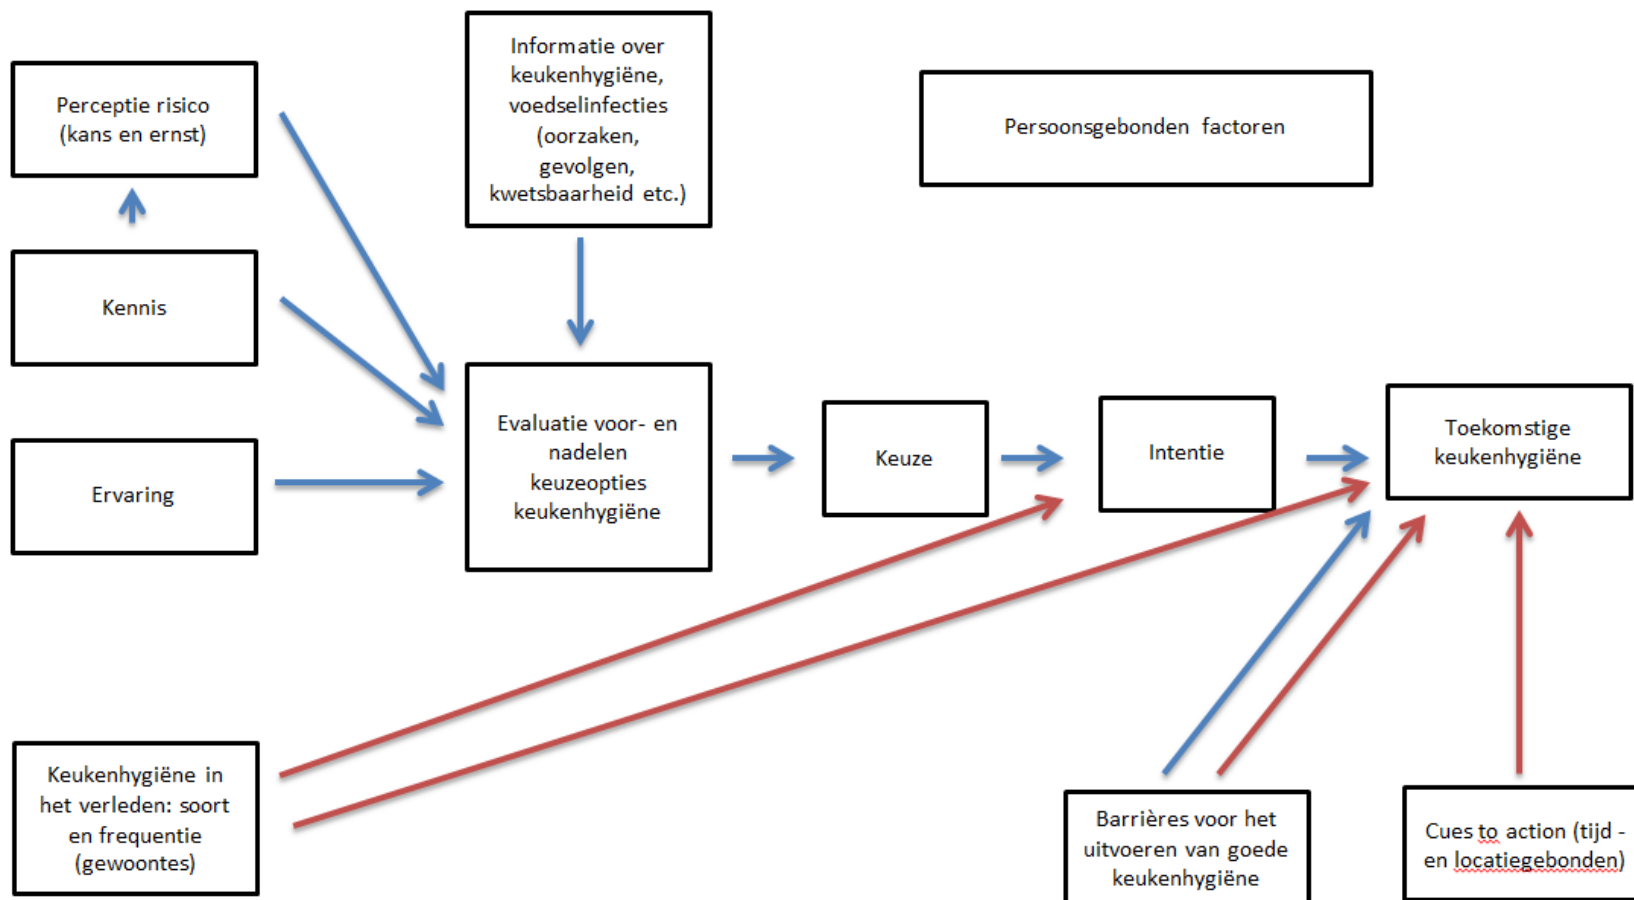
Perceptie risico (kans en ernst)

Informatie over keukenhygiëne, voedselinfecties (oorzaken, gevolgen, kwetsbaarheid etc.)

Persoonsgebonden factoren

Kennis

Ervaring

Evaluatie voor- en nadelen keuzeopties keukenhygiëne

Keuze

Intentie

Toekomstige keukenhygiëne

Keukenhygiëne in het verleden: soort en frequentie (gewoontes)

Barrières voor het uitvoeren van goede keukenhygiëne

Cues to action (tijd - en locatiegebonden)